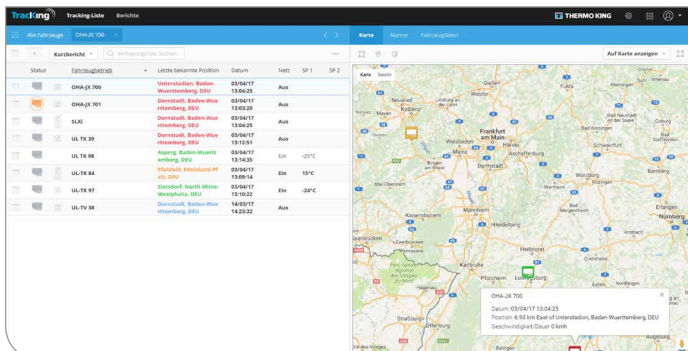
TracKing Tracking-Liste Berichte

THERMO KING

Alle Fahrzeuge OHA-JX 700

Karte Alarme Fahrzeugdaten

Kurzbericht Verfügungsliste Suchen

Auf Karte anzeigen

Karte Satellit

| | Status | | Fahrzeugbetrieb | Letzte bekannte Position | Datum | Netz | SP 1 | SP 2 |
|---|---|---|---|---|---|---|---|---|
| | | | OHA-JX 700 | Unterstadion, Baden-Wuerttemberg, DEU | 03/04/17 13:04:25 | Aus | | |
| | | | OHA-JX 701 | Dornstadt, Baden-Wuerttemberg, DEU | 03/04/17 13:02:20 | Aus | | |
| | | | SLXi | Dornstadt, Baden-Wuerttemberg, DEU | 03/04/17 13:03:09 | Aus | | |
| | | | UL TK 39 | Dornstadt, Baden-Wuerttemberg, DEU | 03/04/17 13:12:51 | Aus | | |
| | | | UL TK 98 | Asperg, Baden-Wuerttemberg, DEU | 03/04/17 13:14:35 | Ein | -25°C | |
| | | | UL TK 84 | Pfalzfeld, Rheinland-Pfalz, DEU | 03/04/17 13:09:14 | Ein | 15°C | |
| | | | UL TK 97 | Dorsdorf, North Rhine-Westphalia, DEU | 03/04/17 13:10:22 | Ein | -24°C | |
| | | | UL-TV 38 | Dornstadt, Baden-Wuerttemberg, DEU | 03/04/17 14:23:37 | Aus | | |

Frankfurt am Main
Wiesbaden
Darmstadt
Mannheim
Heilbronn
Karlsruhe
Pforzheim
Ludwigsburg
Offenburg
Mainz
Hanau
Aschaffenburg

OHA-JX 700
Datum: 03/04/17 13:04:25
Position: 4.93 km East of Unterstadion, Baden-Wuerttemberg, DEU
Geschwindigkeit/Dauer 0 kmh